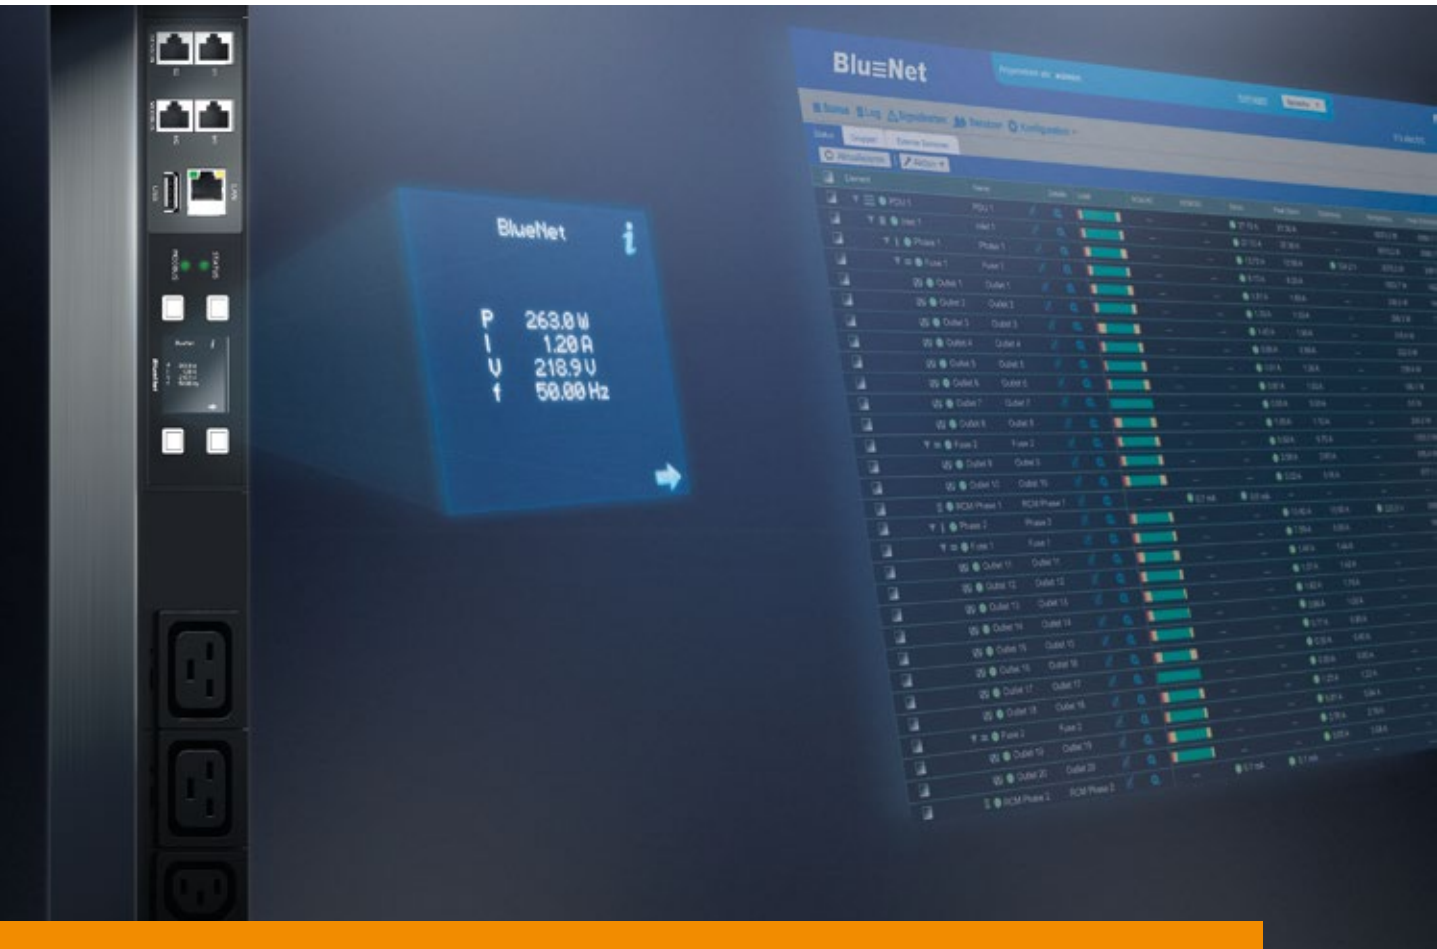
BluNet

P 263.0 W
I 1.20 A
U 218.9 V
f 50.00 Hz

Blu≡Net

Status Log Signalisierer Benutzer Konfiguration

PDU 1
Inlet 1
Phase 1
Fuse 1
Outlet 1
Outlet 2
Outlet 3
Outlet 4
Outlet 5
Outlet 6
Outlet 7
Outlet 8
Fuse 2
Outlet 9
Outlet 10
RCM Phase 1
Phase 2
Fuse 1
Outlet 11
Outlet 12
Outlet 13
Outlet 14
Outlet 15
Outlet 16
Outlet 17
Outlet 18
Fuse 2
Outlet 19
Outlet 20
RCM Phase 2